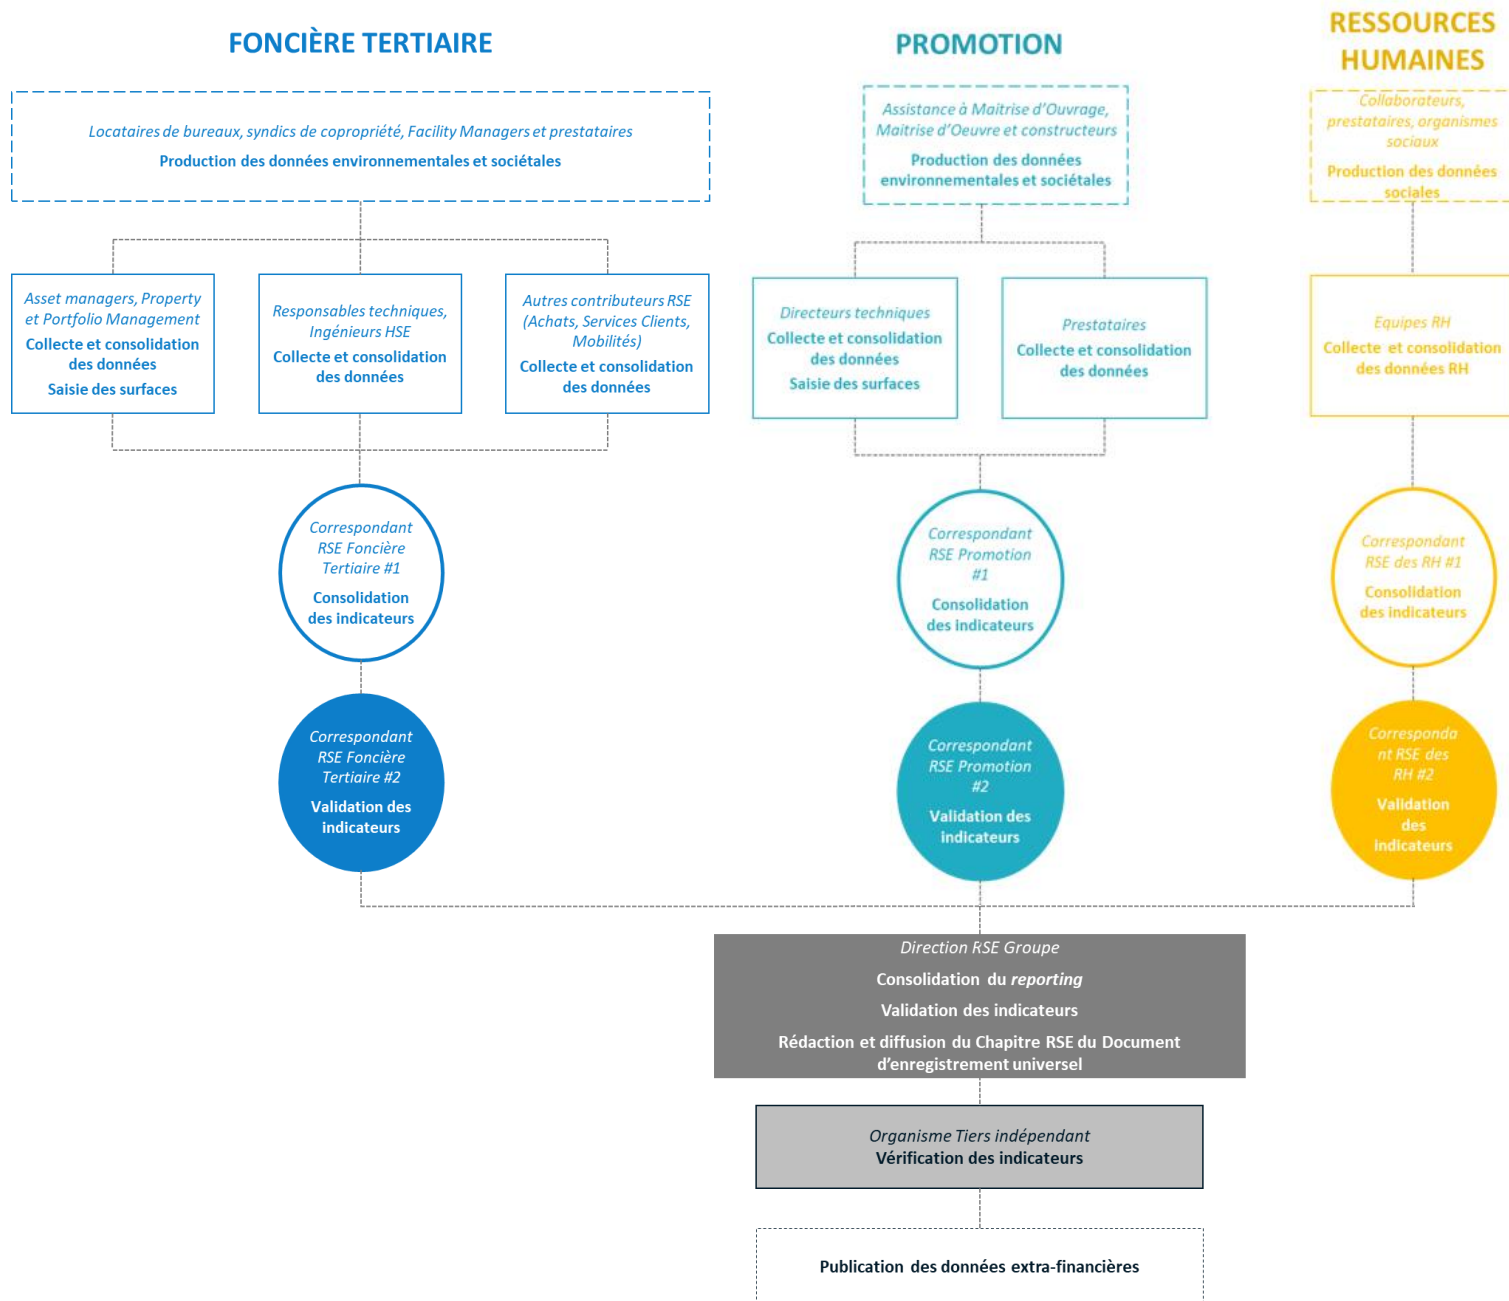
FONCIÈRE TERTIAIRE

Locataires de bureaux, syndics de copropriété, Facility Managers et prestataires
Production des données environnementales et sociétales

Asset managers, Property et Portfolio Management
Collecte et consolidation des données
Saisie des surfaces

Responsables techniques, Ingénieurs HSE
Collecte et consolidation des données

Autres contributeurs RSE (Achats, Services Clients, Mobilités)
Collecte et consolidation des données

Correspondant RSE Foncière Tertiaire #1
Consolidation des indicateurs

Correspondant RSE Foncière Tertiaire #2
Validation des indicateurs

PROMOTION

Assistance à Maîtrise d'Ouvrage, Maîtrise d'Oeuvre et constructeurs
Production des données environnementales et sociétales

Directeurs techniques
Collecte et consolidation des données
Saisie des surfaces

Prestataires
Collecte et consolidation des données

Correspondant RSE Promotion #1
Consolidation des indicateurs

Correspondant RSE Promotion #2
Validation des indicateurs

RESSOURCES HUMAINES

Collaborateurs, prestataires, organismes sociaux
Production des données sociales

Equipes RH
Collecte et consolidation des données RH

Correspondant RSE des RH #1
Consolidation des indicateurs

Correspondant RSE des RH #2
Validation des indicateurs

Direction RSE Groupe
Consolidation du *reporting*
Validation des indicateurs
Rédaction et diffusion du Chapitre RSE du Document d'enregistrement universel

Organisme Tiers indépendant
Vérification des indicateurs

Publication des données extra-financières